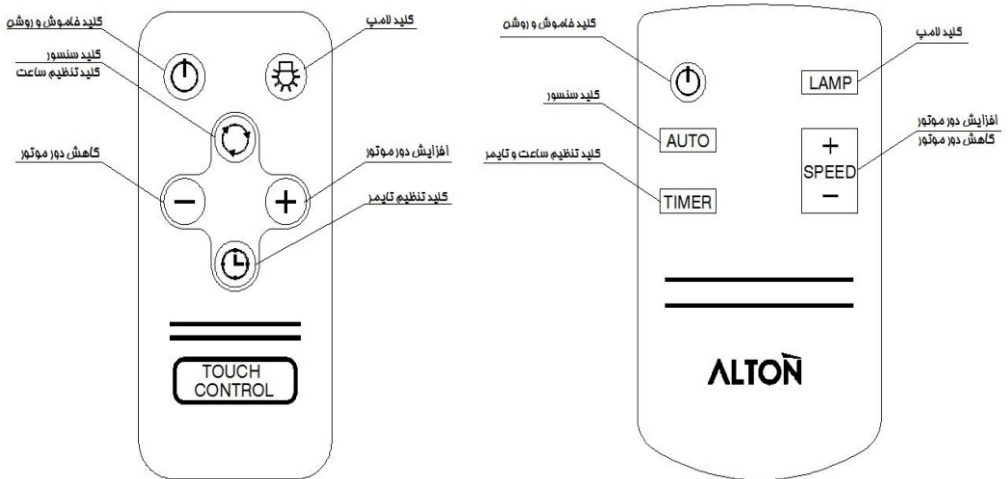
کلید خاموش و روشن
کلید لامپ
کلید سنسور
کلید تنظیم ساعت
کاهش دور موتور
افزایش دور موتور
کلید تنظیم تایمر
−
+
TOUCH CONTROL

کلید خاموش و روشن
کلید لامپ
LAMP
کلید سنسور
AUTO
افزایش دور موتور
کاهش دور موتور
+
SPEED
−
کلید تنظیم ساعت و تایمر
TIMER
ALTON